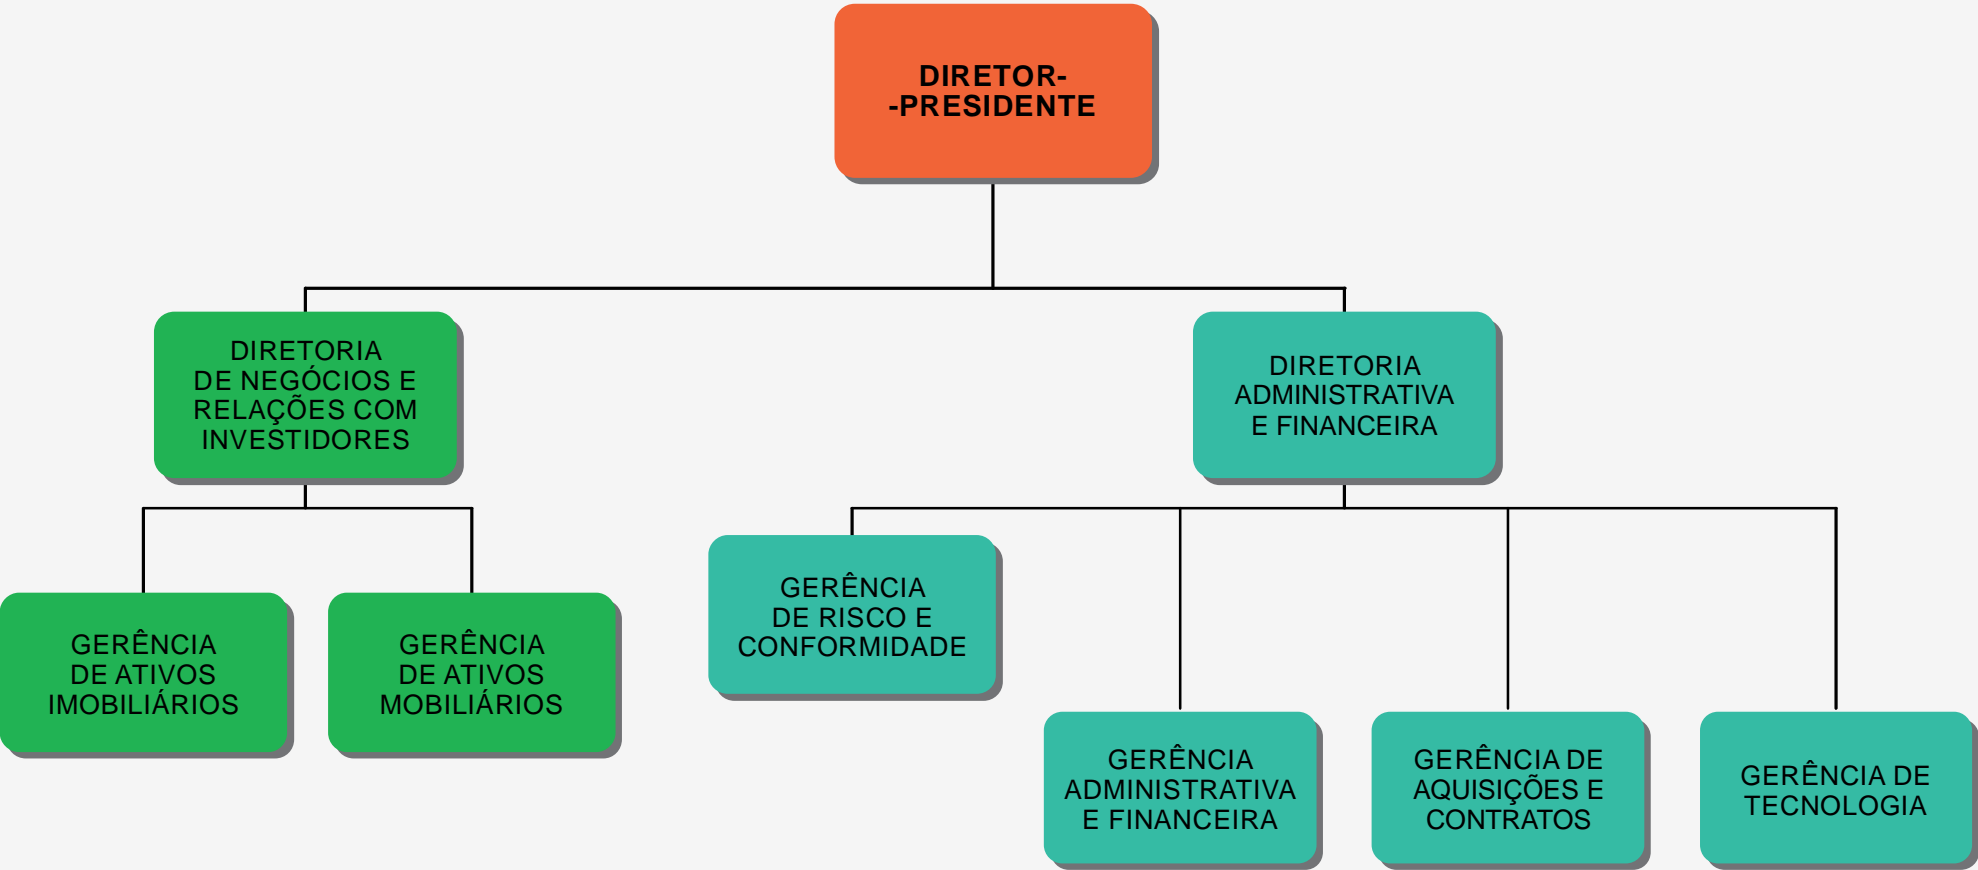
DIRETOR-
-PRESIDENTE

DIRETORIA DE NEGÓCIOS E RELAÇÕES COM INVESTIDORES

DIRETORIA ADMINISTRATIVA E FINANCEIRA

GERÊNCIA DE ATIVOS IMOBILIÁRIOS

GERÊNCIA DE ATIVOS MOBILIÁRIOS

GERÊNCIA DE RISCO E CONFORMIDADE

GERÊNCIA ADMINISTRATIVA E FINANCEIRA

GERÊNCIA DE AQUISIÇÕES E CONTRATOS

GERÊNCIA DE TECNOLOGIA